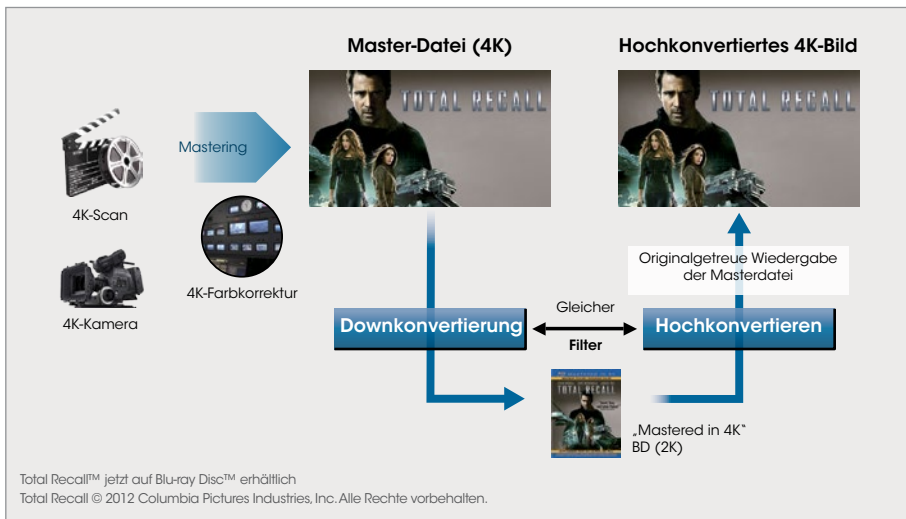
Master-Datei (4K)

Hochkonvertiertes 4K-Bild

TOTAL RECALL

TOTAL RECALL

Mastering

4K-Scan

4K-Kamera

4K-Farbkorrektur

Originalgetreue Wiedergabe der Masterdatei

Downkonvertierung

Gleicher

Filter

Hochkonvertieren

TOTAL RECALL

„Mastered in 4K“ BD (2K)

Total Recall™ jetzt auf Blu-ray Disc™ erhältlich
Total Recall © 2012 Columbia Pictures Industries, Inc. Alle Rechte vorbehalten.